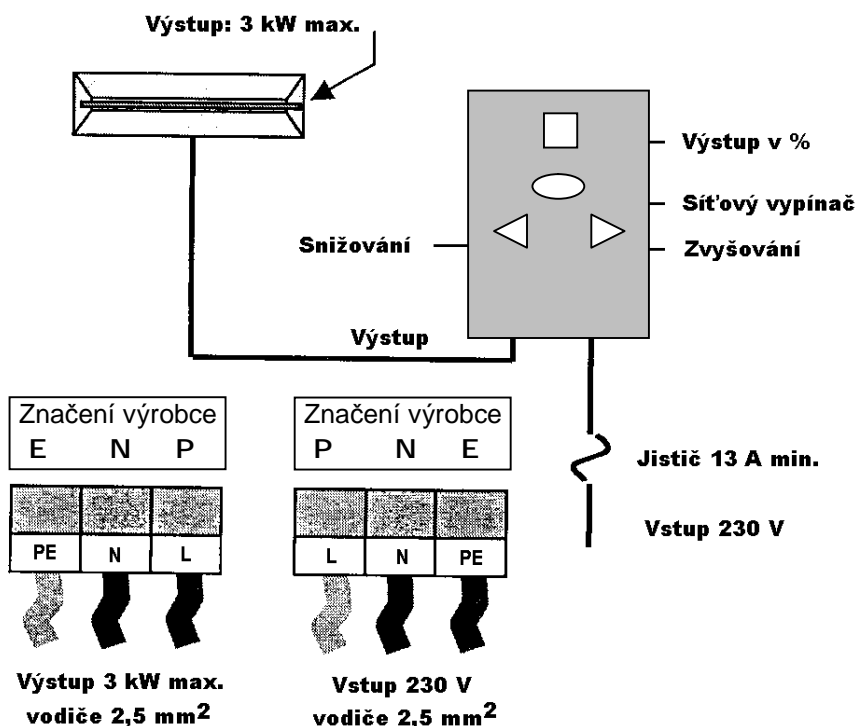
Výstup: 3 kW max.

Výstup v %

Síťový vypínač

Snižování

Zvyšování

Výstup

Jistič 13 A min.

Vstup 230 V

Značení výrobce
E N P

PE N L

Výstup 3 kW max.
vodiče 2,5 mm$^2$

Značení výrobce
P N E

L N PE

Vstup 230 V
vodiče 2.5 mm$^2$